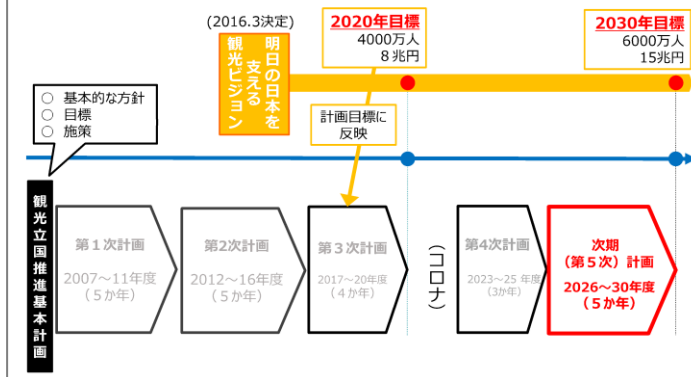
(2016.3決定)

明日の日本を支える観光ビジョン

2020年目標
4000万人
8兆円

2030年目標
6000万人
15兆円

○ 基本的な方針
○ 目標
○ 施策

計画目標に反映

観光立国推進基本計画

第1次計画
2007～11年度
（5か年）

第2次計画
2012～16年度
（5か年）

第3次計画
2017～20年度
（4か年）

（コロナ）

第4次計画
2023～25 年度
(3か年)

次期
（第5次）計画
2026～30年度
（5か年）